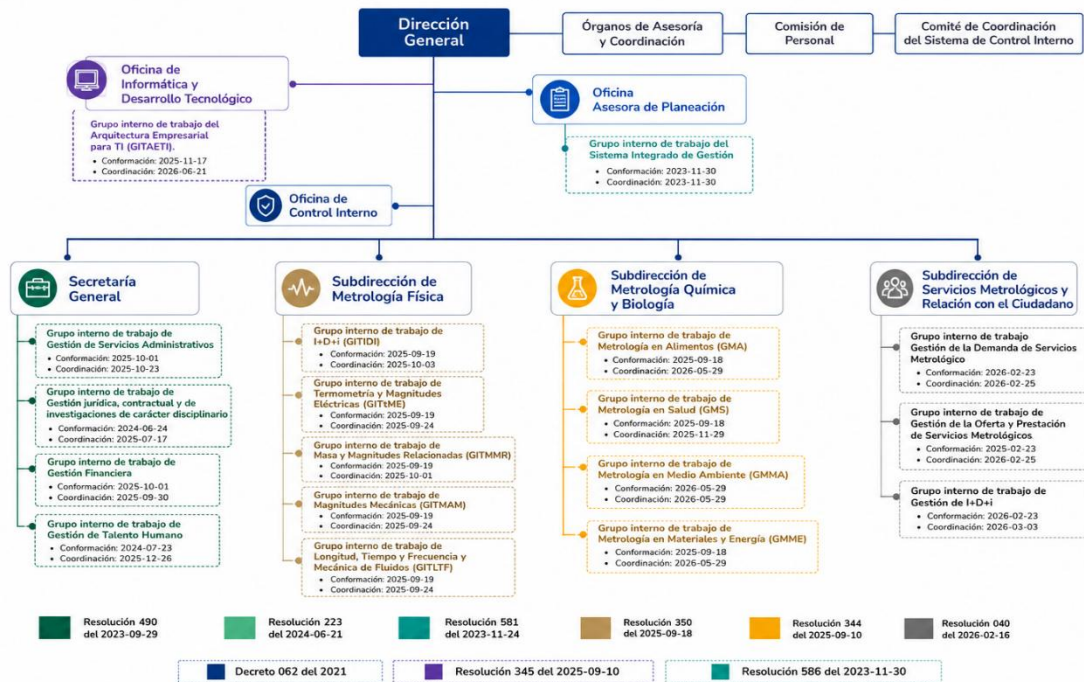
Dirección General

Órganos de Asesoría y Coordinación

Comisión de Personal

Comité de Coordinación del Sistema de Control Interno

Oficina de Informática y Desarrollo Tecnológico

Grupo interno de trabajo del Arquitectura Empresarial para TI (GITAETI).
- Conformación: 2025-11-17
- Coordinación: 2026-06-21

Oficina Asesora de Planeación

Grupo interno de trabajo del Sistema Integrado de Gestión
- Conformación: 2023-11-30
- Coordinación: 2023-11-30

Oficina de Control Interno

Secretaría General

Grupo interno de trabajo de Gestión de Servicios Administrativos
- Conformación: 2025-10-01
- Coordinación: 2025-10-23

Grupo interno de trabajo de Gestión jurídica, contractual y de investigaciones de carácter disciplinario
- Conformación: 2024-06-24
- Coordinación: 2025-07-17

Grupo interno de trabajo de Gestión Financiera
- Conformación: 2025-10-01
- Coordinación: 2025-09-30

Grupo interno de trabajo de Gestión de Talento Humano
- Conformación: 2024-07-23
- Coordinación: 2025-12-26

Subdirección de Metrología Física

Grupo interno de trabajo de I+D+i (GITIDI)
- Conformación: 2025-09-19
- Coordinación: 2025-10-03

Grupo interno de trabajo de Termometría y Magnitudes Eléctricas (GITtME)
- Conformación: 2025-09-19
- Coordinación: 2025-09-24

Grupo interno de trabajo de Masa y Magnitudes Relacionadas (GITMMR)
- Conformación: 2025-09-19
- Coordinación: 2025-10-01

Grupo interno de trabajo de Magnitudes Mecánicas (GITMAM)
- Conformación: 2025-09-19
- Coordinación: 2025-09-24

Grupo interno de trabajo de Longitud, Tiempo y Frecuencia y Mecánica de Fluidos (GITLTF)
- Conformación: 2025-09-19
- Coordinación: 2025-09-24

Subdirección de Metrología Química y Biología

Grupo interno de trabajo de Metrología en Alimentos (GMA)
- Conformación: 2025-09-18
- Coordinación: 2026-05-29

Grupo interno de trabajo de Metrología en Salud (GMS)
- Conformación: 2025-09-18
- Coordinación: 2025-11-29

Grupo interno de trabajo de Metrología en Medio Ambiente (GMMA)
- Conformación: 2026-05-29
- Coordinación: 2026-05-29

Grupo interno de trabajo de Metrología en Materiales y Energía (GMME)
- Conformación: 2025-09-18
- Coordinación: 2026-05-29

Subdirección de Servicios Metrológicos y Relación con el Ciudadano

Grupo interno de trabajo Gestión de la Demanda de Servicios Metrológico
- Conformación: 2026-02-23
- Coordinación: 2026-02-25

Grupo interno de trabajo de Gestión de la Oferta y Prestación de Servicios Metrológicos
- Conformación: 2025-02-23
- Coordinación: 2026-02-25

Grupo interno de trabajo de Gestión de I+D+i
- Conformación: 2026-02-23
- Coordinación: 2026-03-03

Resolución 490 del 2023-09-29
Resolución 223 del 2024-06-21
Resolución 581 del 2023-11-24
Resolución 350 del 2025-09-18
Resolución 344 del 2025-09-10
Resolución 040 del 2026-02-16

Decreto 062 del 2021
Resolución 345 del 2025-09-10
Resolución 586 del 2023-11-30